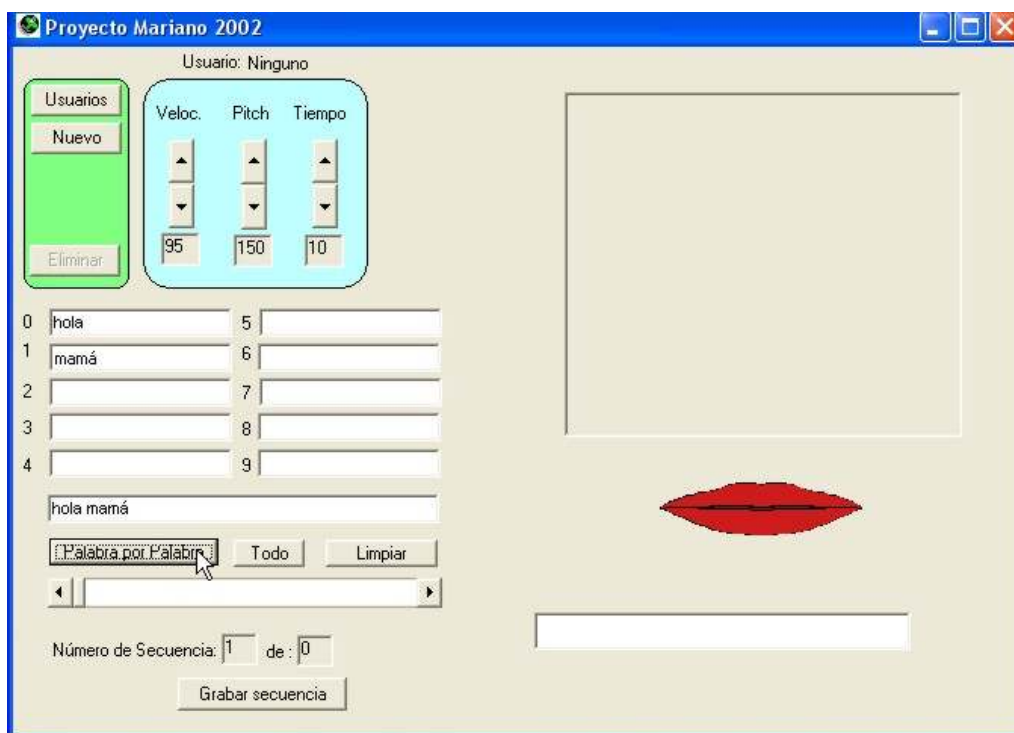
Proyecto Mariano 2002

Usuario: Ninguno

Usuarios
Nuevo
Eliminar

Veloc. Pitch Tiempo
95 150 10

0 hola
1 mamá
2
3
4
5
6
7
8
9

hola mamá

Palabra por Palabra
Todo
Limpiar

Número de Secuencia: 1 de : 0

Grabar secuencia